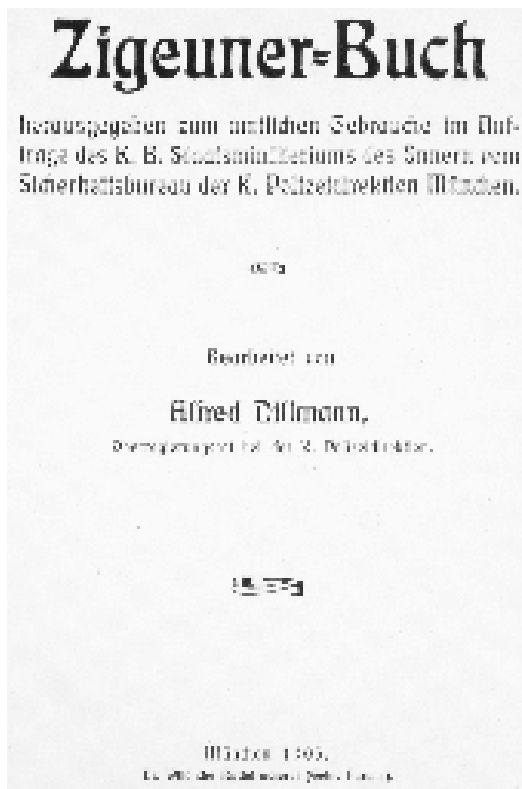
Zigeuner=Buch

herausgegeben zum amtlichen Gebrauche im Auftrage des K. B. Staatsministeriums des Innern vom Sicherheitsbureau der K. Polizeidirektion München.

Bearbeitet von

Alfred Dillmann,

Oberregierungsrat bei der K. Polizeidirektion.

München 1905.

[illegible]